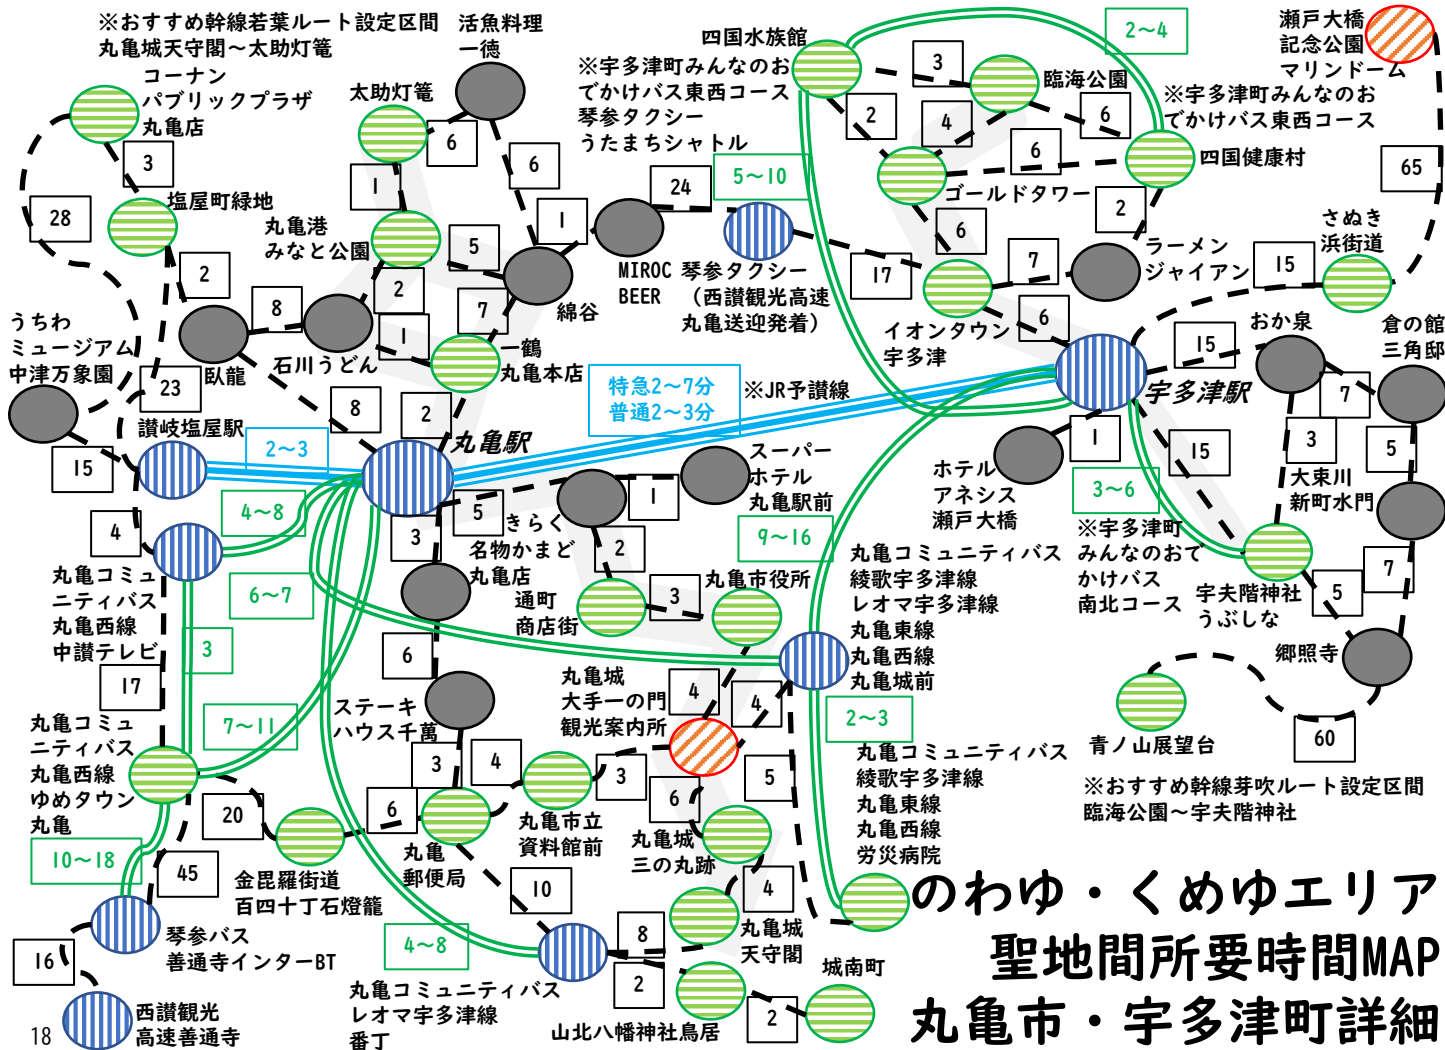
※おすすめ幹線若葉ルート設定区間
丸亀城天守閣～太助灯篭

活魚料理
一徳

四国水族館

2～4

瀬戸大橋
記念公園
マリンドーム

※宇多津町みんなのおでかけバス東西コース
琴参タクシー
うたまちシャトル

臨海公園

※宇多津町みんなのおでかけバス東西コース

四国健康村

コーナン
パブリックプラザ
丸亀店

太助灯篭

3
6
6
3
2
4
6
65

塩屋町緑地

24
5～10

ゴールドタワー

2

28
1
1
6

丸亀港
みなと公園

5

MIROC
BEER

琴参タクシー
（西讃観光高速
丸亀送迎発着）

17
7

ラーメン
ジャイアン

15

さぬき
浜街道

2
8
2
7
綿谷
6

うちわ
ミュージアム
中津万象園

臥龍

石川うどん

1

一鶴
丸亀本店

イオンタウン
宇多津

おか泉

倉の館
三角邸

15

23

特急2～7分
普通2～3分

※JR予讃線

宇多津駅

7

讃岐塩屋駅

8
2

丸亀駅

1

3
5

15

2～3

スーパー
ホテル
丸亀駅前

ホテル
アネシス
瀬戸大橋

15

大束川
新町水門

4～8

1
5

きらく
名物かまど
丸亀店

3～6

4

3

2

9～16

※宇多津町
みんなのおでかけバス
南北コース

7

丸亀コミュニティバス
丸亀西線
中讃テレビ

6～7

通町
商店街

3

丸亀市役所

丸亀コミュニティバス
綾歌宇多津線
レオマ宇多津線
丸亀東線
丸亀西線
丸亀城前

宇夫階神社
うぶしな

5

3

6

郷照寺

17

丸亀城
大手一の門
観光案内所

4
4

ステーキ
ハウス千萬

2～3

青ノ山展望台

60

丸亀コミュニティバス
丸亀西線
ゆめタウン
丸亀

7～11

3
4
3

5

丸亀コミュニティバス
綾歌宇多津線
丸亀東線
丸亀西線
労災病院

※おすすめ幹線芽吹ルート設定区間
臨海公園～宇夫階神社

20

6

丸亀
郵便局

丸亀市立
資料館前

6

丸亀城
三の丸跡

10～18

45

金毘羅街道
百四十丁石燈籠

10

4

のわゆ・くめゆエリア
聖地間所要時間MAP
丸亀市・宇多津町詳細

琴参バス
善通寺インターBT

4～8

8

丸亀城
天守閣

16

城南町

2

西讃観光
高速善通寺

丸亀コミュニティバス
レオマ宇多津線
番丁

2

山北八幡神社鳥居

18